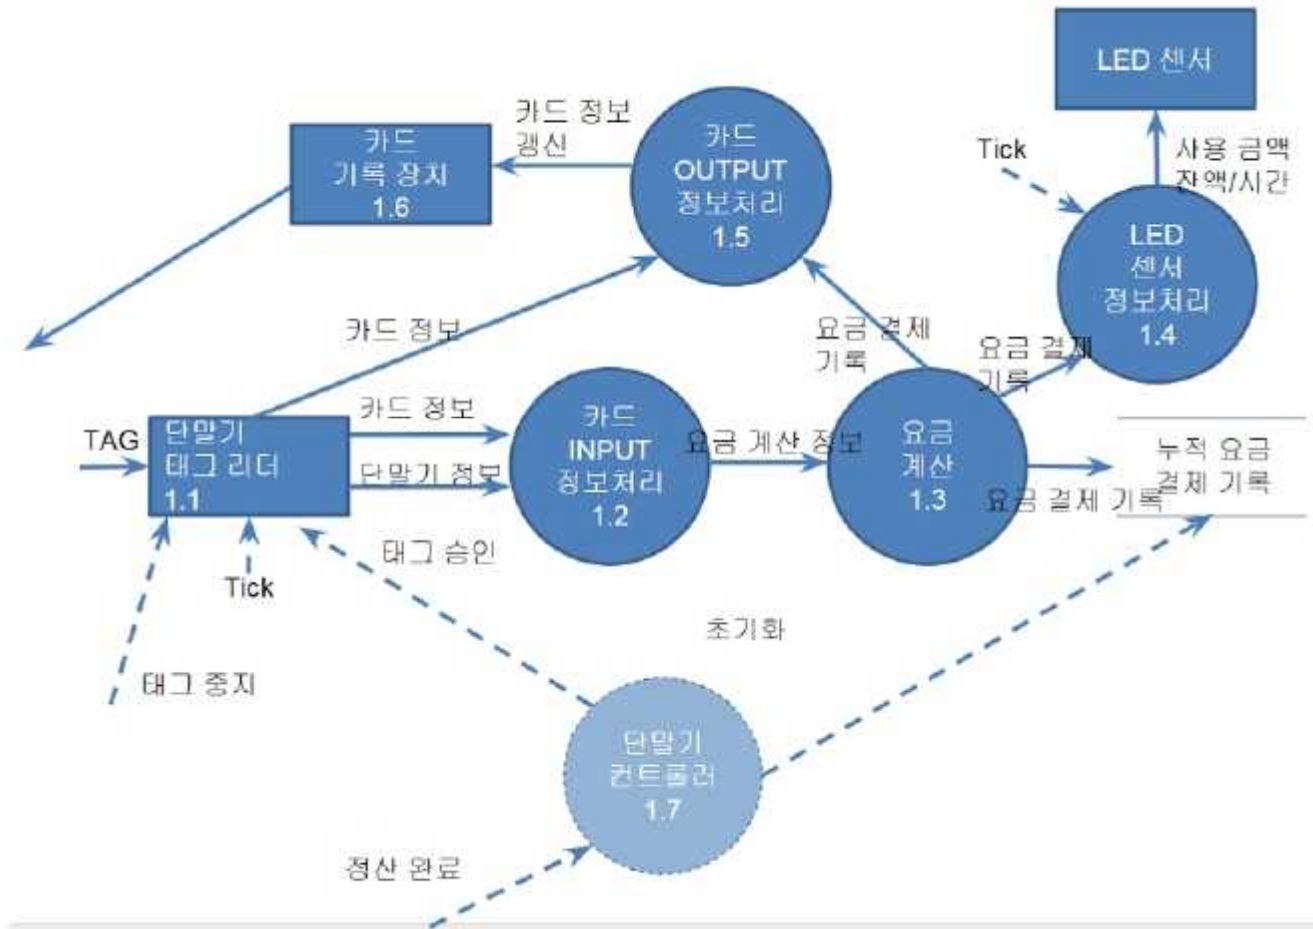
LED 센서

카드 정보 갱신

카드 기록 장치 1.6

카드 OUTPUT 정보처리 1.5

Tick

사용 금액 잔액/시간

LED 센서 정보처리 1.4

카드 정보

요금 결제 기록

요금 결제 기록

TAG

단말기 태그 리더 1.1

카드 정보

단말기 정보

카드 INPUT 정보처리 1.2

요금 계산 정보

요금 계산 1.3

누적 요금 결제 기록

요금 결제 기록

태그 승인

Tick

초기화

태그 중지

단말기 컨트롤러 1.7

정산 완료